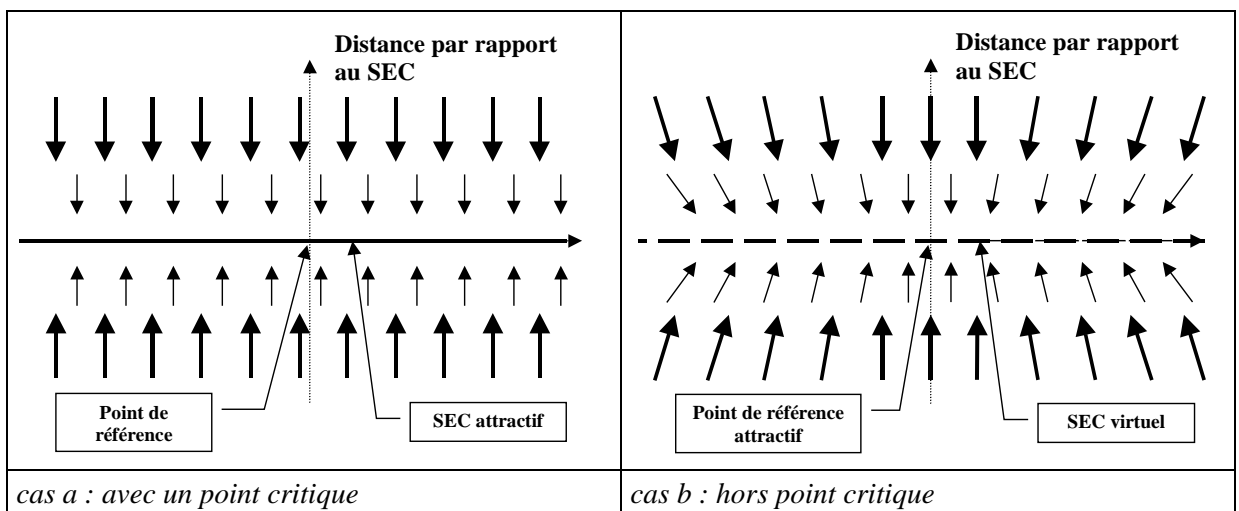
| Distance par rapport au SEC<br>Point de référence<br>SEC attractif | Distance par rapport au SEC<br>Point de référence attractif<br>SEC virtuel |
|---|---|
| *cas a : avec un point critique* | *cas b : hors point critique* |